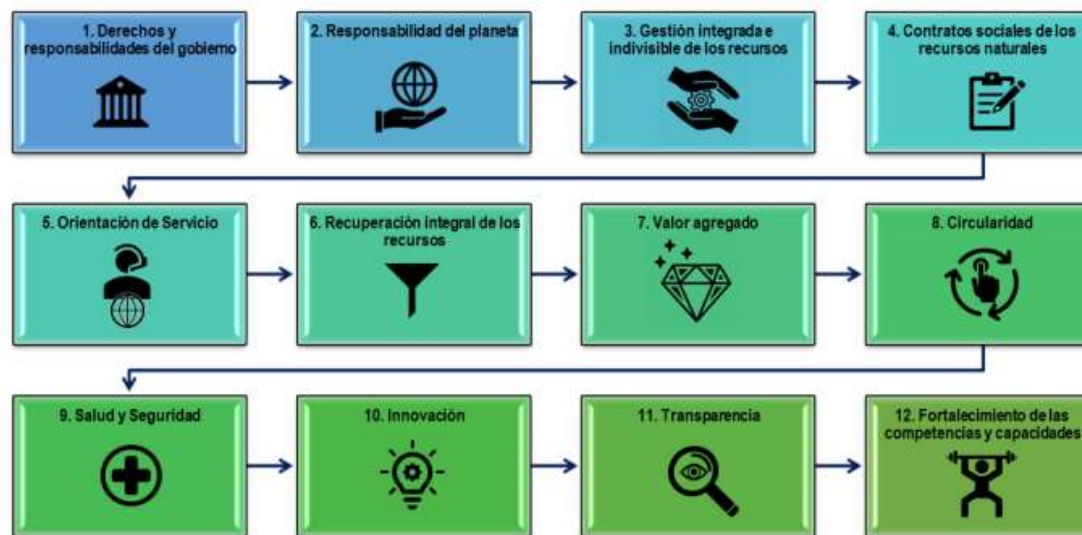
1. Derechos y responsabilidades del gobierno

2. Responsabilidad del planeta

3. Gestión integrada e indivisible de los recursos

4. Contratos sociales de los recursos naturales

5. Orientación de Servicio

6. Recuperación integral de los recursos

7. Valor agregado

8. Circularidad

9. Salud y Seguridad

10. Innovación

11. Transparencia

12. Fortalecimiento de las competencias y capacidades